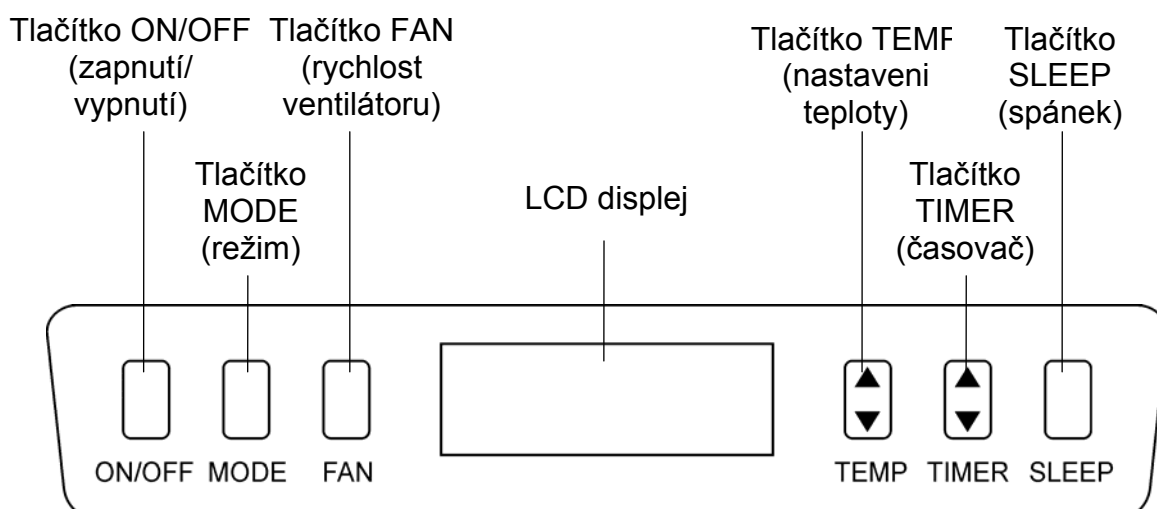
Tlačítko ON/OFF (zapnutí/ vypnutí)

Tlačítko FAN (rychlost ventilátoru)

Tlačítko TEMP (nastaveni teploty)

Tlačítko SLEEP (spánek)

Tlačítko MODE (režim)

LCD displej

Tlačítko TIMER (časovač)

ON/OFF MODE FAN

TEMP TIMER SLEEP